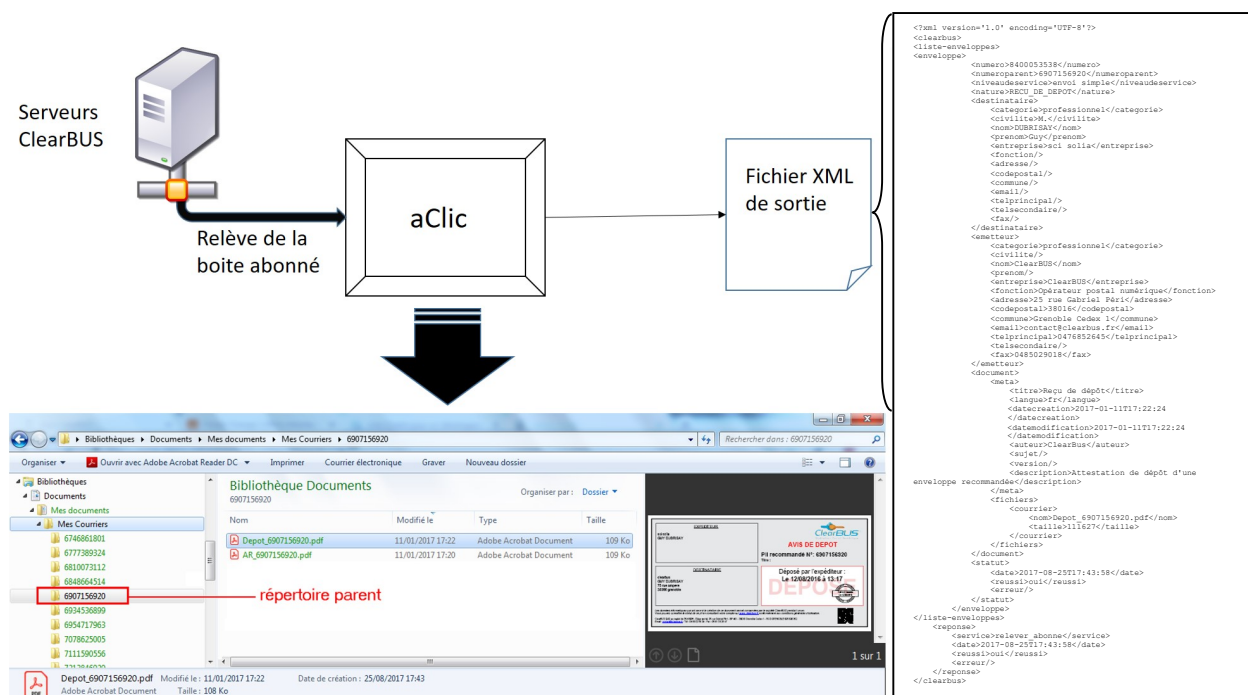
Serveurs ClearBUS

Relève de la boite abonné

aClic

Fichier XML de sortie

<?xml version='1.0' encoding='UTF-8'?>
<clearbus>
<liste-enveloppes>
<enveloppe>
<numero>8400053538</numero>
<numeroparent>6907156920</numeroparent>
<niveaudeservice>envoi simple</niveaudeservice>
<nature>RECU_DE_DEPOT</nature>
<destinataire>
<categorie>professionnel</categorie>
<civilite>M.</civilite>
<nom>DUBRISAY</nom>
<prenom>Guy</prenom>
<entreprise>sci solia</entreprise>
<fonction/>
<adresse/>
<codepostal/>
<commune/>
<email/>
<telprincipal/>
<telsecondaire/>
<fax/>
</destinataire>
<emetteur>
<categorie>professionnel</categorie>
<civilite/>
<nom>ClearBUS</nom>
<prenom/>
<entreprise>ClearBUS</entreprise>
<fonction>Opérateur postal numérique</fonction>
<adresse>25 rue Gabriel Péri</adresse>
<codepostal>38016</codepostal>
<commune>Grenoble Cedex 1</commune>
<email>contact@clearbus.fr</email>
<telprincipal>0476852645</telprincipal>
<telsecondaire/>
<fax>0485029018</fax>
</emetteur>
<document>
<meta>
<titre>Reçu de dépôt</titre>
<langue>fr</langue>
<datecreation>2017-01-11T17:22:24
</datecreation>
<datemodification>2017-01-11T17:22:24
</datemodification>
<auteur>ClearBus</auteur>
<sujet/>
<version/>
<description>Attestation de dépôt d'une enveloppe recommandée</description>
</meta>
<fichiers>
<courrier>
<nom>Depot_6907156920.pdf</nom>
<taille>111627</taille>
</courrier>
</fichiers>
</document>
<statut>
<date>2017-08-25T17:43:58</date>
<reussi>oui</reussi>
<erreur/>
</statut>
</enveloppe>
</liste-enveloppes>
<reponse>
<service>relever_abonne</service>
<date>2017-08-25T17:43:58</date>
<reussi>oui</reussi>
<erreur/>
</reponse>
</clearbus>

Bibliothèques ▸ Documents ▸ Mes documents ▸ Mes Courriers ▸ 6907156920
Rechercher dans : 6907156920
Organiser ▾ Ouvrir avec Adobe Acrobat Reader DC ▾ Imprimer Courrier électronique Graver Nouveau dossier

Bibliothèques
Documents
Mes documents
Mes Courriers
6746861801
6777389324
6810073112
6848664514
6907156920
6934536899
6954717963
7078625005
7111590556

répertoire parent

Bibliothèque Documents
6907156920
Organiser par : Dossier ▾

| Nom | Modifié le | Type | Taille |
|---|---|---|---|
| Depot_6907156920.pdf | 11/01/2017 17:22 | Adobe Acrobat Document | 109 Ko |
| AR_6907156920.pdf | 11/01/2017 17:20 | Adobe Acrobat Document | 109 Ko |

ClearBUS
AVIS DE DEPOT
Pli recommandé N°: 6907156920
Déposé par l'expéditeur :
Le 12/08/2016 à 13:17
DEPOSE

1 sur 1

Depot_6907156920.pdf Modifié le : 11/01/2017 17:22 Date de création : 25/08/2017 17:43
Adobe Acrobat Document Taille : 108 Ko